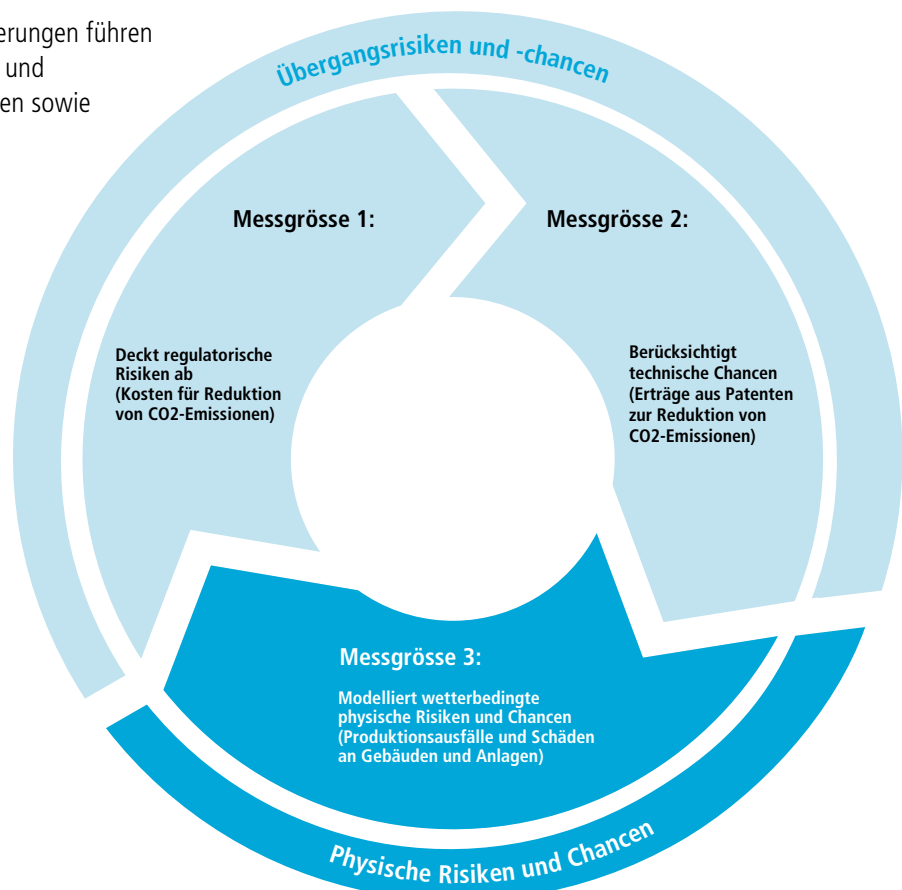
erungen führen
und
en sowie

Übergangsrisiken und -chancen

Messgrösse 1:

Deckt regulatorische Risiken ab (Kosten für Reduktion von CO2-Emissionen)

Messgrösse 2:

Berücksichtigt technische Chancen (Erträge aus Patenten zur Reduktion von CO2-Emissionen)

Messgrösse 3:

Modelliert wetterbedingte physische Risiken und Chancen (Produktionsausfälle und Schäden an Gebäuden und Anlagen)

Physische Risiken und Chancen